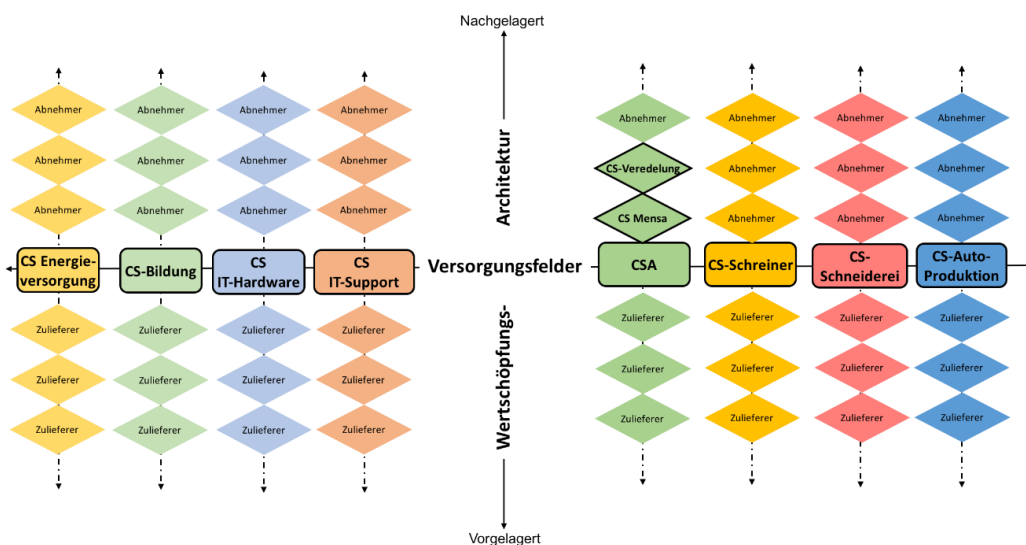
Nachgelagert

Architektur

Abnehmer Abnehmer Abnehmer Abnehmer
Abnehmer Abnehmer Abnehmer Abnehmer
Abnehmer Abnehmer Abnehmer Abnehmer

CS Energieversorgung
CS-Bildung
CS IT-Hardware
CS IT-Support

Versorgungsfelder

Zulieferer Zulieferer Zulieferer Zulieferer
Zulieferer Zulieferer Zulieferer Zulieferer
Zulieferer Zulieferer Zulieferer Zulieferer

Abnehmer Abnehmer Abnehmer Abnehmer
CS-Veredelung Abnehmer Abnehmer Abnehmer
CS Mensa Abnehmer Abnehmer Abnehmer

CSA
CS-Schreiner
CS-Schneiderei
CS-Auto-Produktion

Zulieferer Zulieferer Zulieferer Zulieferer
Zulieferer Zulieferer Zulieferer Zulieferer
Zulieferer Zulieferer Zulieferer Zulieferer

Wertschöpfungs-

Vorgelagert